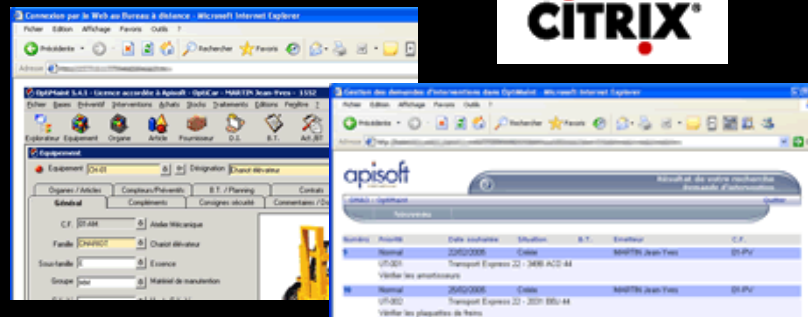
CITRIX®

Connexion par le Web au Bureau à distance - Microsoft Internet Explorer

Fichier Edition Affichage Favoris Outils ?

Précédente Rechercher Favoris

Adresse

OptiMaint 5.4.1 - Licence accordée à Apisoft - OptiCar - MARTIN Jean-Yves - 1552

Fichier Bases Préventif Interventions Achats Stocks Traitements Editions Fenêtre

Explorateur Equipement Organe Article Fournisseur D.I. B.T. Art./BT

Equipement

Equipement CH-01 Désignation Chariot élévateur

Organes / Articles Compteurs/Préventifs B.T. / Planning Contrats

Général Compléments Consignes sécurité Commentaires / D

C.F. 01-AM Atelier Mécanique

Famille CHARIOT Chariot élévateur

Sous-famille E Essence

Groupe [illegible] Matériel de manutention

Gestion des demandes d'interventions dans OptiMaint - Microsoft Internet Explorer

Fichier Edition Affichage Favoris Outils ?

Précédente Rechercher Favoris

Adresse http://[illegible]

apisoft

Résultat de votre recherche Demande d'intervention

Quitter

Nouveau

| Numéro | Priorité | Date souhaitée | Situation | B.T. | Emetteur | C.F. |
|---|---|---|---|---|---|---|
| 1 | Normal | 22/02/2005 | Créée | | MARTIN Jean-Yves | 01-PV |
| | UT-001 | Transport Express 22 - 3498 ACD 44 | | | | |
| | Vérifier les amortisseurs | | | | | |
| 16 | Normal | 25/02/2005 | Créée | | MARTIN Jean-Yves | 01-PV |
| | UT-002 | Transport Express 22 - 2031 BBJ 44 | | | | |
| | Vérifier les plaquettes de freins | | | | | |